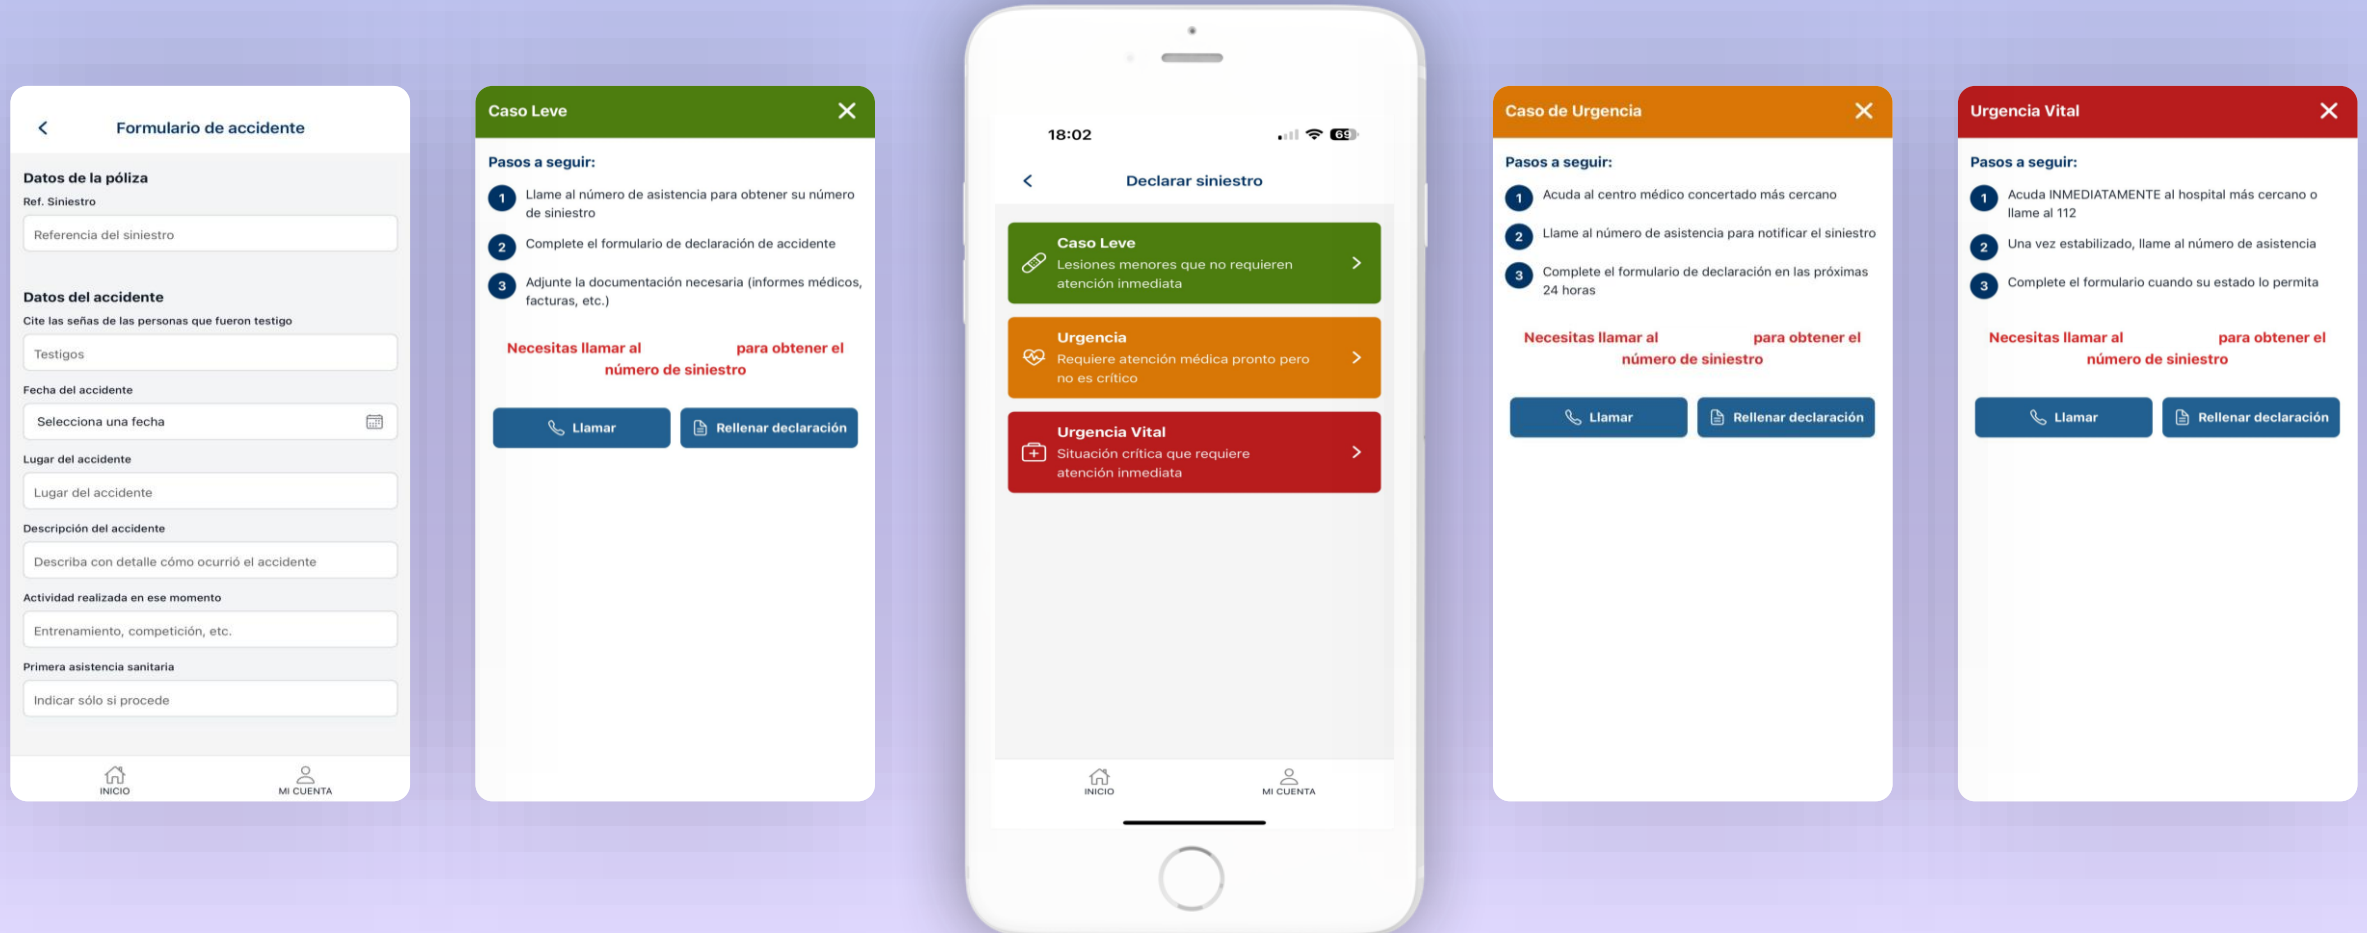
Formulario de accidente

Datos de la póliza
Ref. Siniestro
Referencia del siniestro

Datos del accidente
Cite las señas de las personas que fueron testigo
Testigos
Fecha del accidente
Selecciona una fecha
Lugar del accidente
Lugar del accidente
Descripción del accidente
Describa con detalle cómo ocurrió el accidente
Actividad realizada en ese momento
Entrenamiento, competición, etc.
Primera asistencia sanitaria
Indicar sólo si procede

INICIO
MI CUENTA

Caso Leve

Pasos a seguir:
1 Llame al número de asistencia para obtener su número de siniestro
2 Complete el formulario de declaración de accidente
3 Adjunte la documentación necesaria (informes médicos, facturas, etc.)

Necesitas llamar al para obtener el número de siniestro

Llamar
Rellenar declaración

18:02
69

Declarar siniestro

Caso Leve
Lesiones menores que no requieren atención inmediata

Urgencia
Requiere atención médica pronto pero no es crítico

Urgencia Vital
Situación crítica que requiere atención inmediata

INICIO
MI CUENTA

Caso de Urgencia

Pasos a seguir:
1 Acuda al centro médico concertado más cercano
2 Llame al número de asistencia para notificar el siniestro
3 Complete el formulario de declaración en las próximas 24 horas

Necesitas llamar al para obtener el número de siniestro

Llamar
Rellenar declaración

Urgencia Vital

Pasos a seguir:
1 Acuda INMEDIATAMENTE al hospital más cercano o llame al 112
2 Una vez estabilizado, llame al número de asistencia
3 Complete el formulario cuando su estado lo permita

Necesitas llamar al para obtener el número de siniestro

Llamar
Rellenar declaración